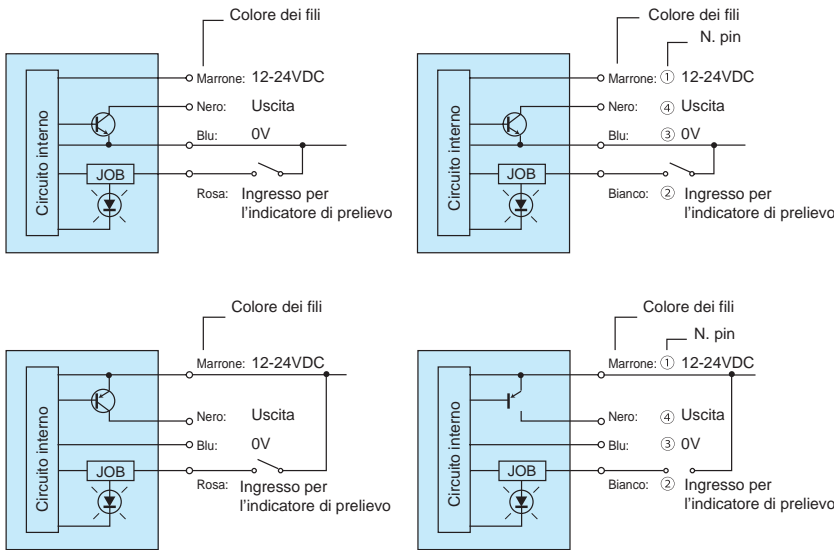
Colore dei fili

Circuito interno

JOB

Marrone: 12-24VDC

Nero: Uscita

Blu: 0V

Rosa: Ingresso per l'indicatore di prelievo

Colore dei fili

N. pin

Circuito interno

JOB

Marrone: ① 12-24VDC

Nero: ④ Uscita

Blu: ③ 0V

Bianco: ② Ingresso per l'indicatore di prelievo

Colore dei fili

Circuito interno

JOB

Marrone: 12-24VDC

Nero: Uscita

Blu: 0V

Rosa: Ingresso per l'indicatore di prelievo

Colore dei fili

N. pin

Circuito interno

JOB

Marrone: ① 12-24VDC

Nero: ④ Uscita

Blu: ③ 0V

Bianco: ② Ingresso per l'indicatore di prelievo